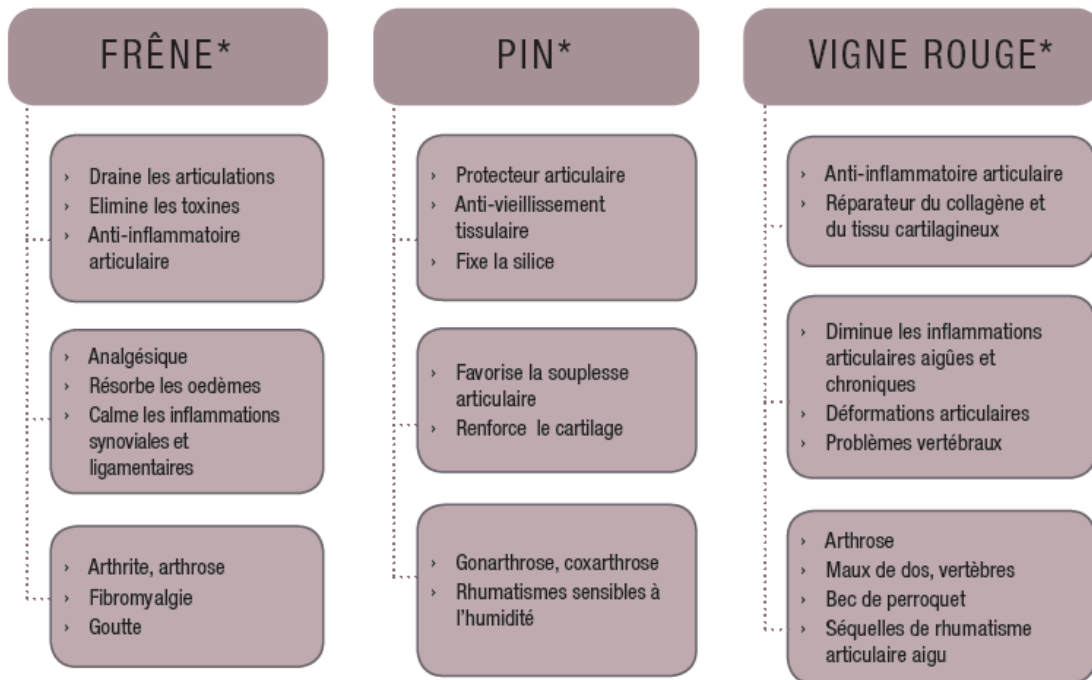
FRÊNE*

› Draine les articulations
› Elimine les toxines
› Anti-inflammatoire articulaire

› Analgésique
› Résorbe les oedèmes
› Calme les inflammations synoviales et ligamentaires

› Arthrite, arthrose
› Fibromyalgie
› Goutte

PIN*

› Protecteur articulaire
› Anti-vieillissement tissulaire
› Fixe la silice

› Favorise la souplesse articulaire
› Renforce le cartilage

› Gonarthrose, coxarthrose
› Rhumatismes sensibles à l'humidité

VIGNE ROUGE*

› Anti-inflammatoire articulaire
› Réparateur du collagène et du tissu cartilagineux

› Diminue les inflammations articulaires aigûes et chroniques
› Déformations articulaires
› Problèmes vertébraux

› Arthrose
› Maux de dos, vertèbres
› Bec de perroquet
› Séquelles de rhumatisme articulaire aigu